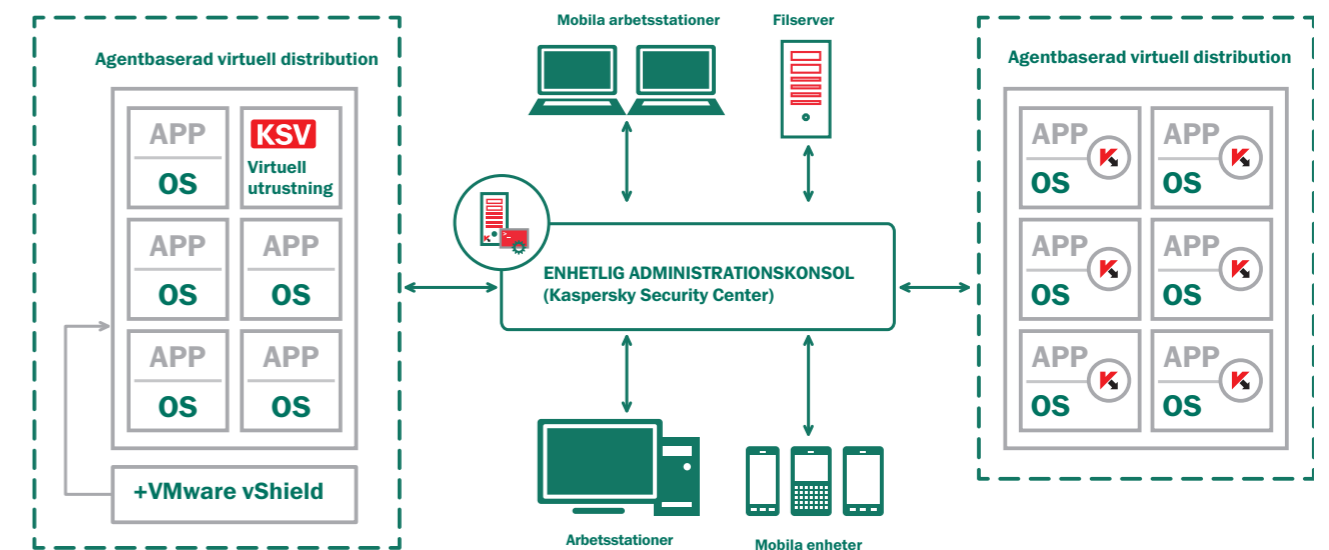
Agentbaserad virtuell distribution

APP
OS

KSV
Virtuell utrustning

APP
OS

APP
OS

APP
OS

APP
OS

+VMware vShield

Mobila arbetsstationer

Filserver

ENHETLIG ADMINISTRATIONSKONSOL
(Kaspersky Security Center)

Arbetsstationer

Mobila enheter

Agentbaserad virtuell distribution

APP
OS

APP
OS

APP
OS

APP
OS

APP
OS

APP
OS